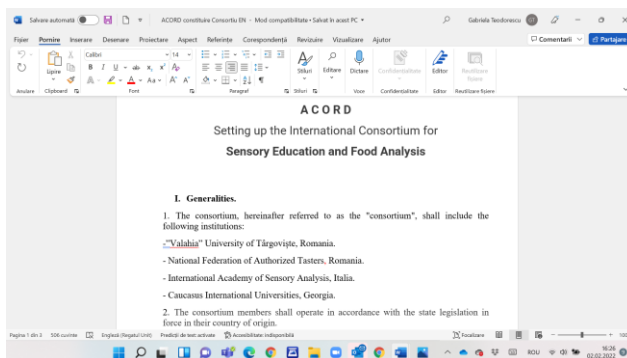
Salvare automată ACORD constituire Consortiu EN • Mod compatibilitate • Salvat în acest PC Gabriela Teodorescu

Fișier Pornire Inserare Desenare Proiectare Aspect Referințe Corespondență Revizuire Vizualizare Ajutor Comentarii Partajare

Lipire Calibri 14 Stiluri Editare Dictare Confidențialitate Editor Reutilizare fișiere

Anulare Clipboard Font Paragraf Stiluri Voce Confidențialitate Editor Reutilizare fișiere

A C O R D

Setting up the International Consortium for

Sensory Education and Food Analysis

I. Generalities.

1. The consortium, hereinafter referred to as the "consortium", shall include the following institutions:

- "Valahia" University of Târgoviște, Romania.

- National Federation of Authorized Tasters, Romania.

- International Academy of Sensory Analysis, Italia.

- Caucasus International Universities, Georgia.

2. The consortium members shall operate in accordance with the state legislation in force in their country of origin.

Pagina 1 din 3 506 cuvinte Engleză (Regatul Unit) Predicții de text: activate Accesibilitate: indisponibilă Focalizare 100

ROU 16:26 02.02.2022